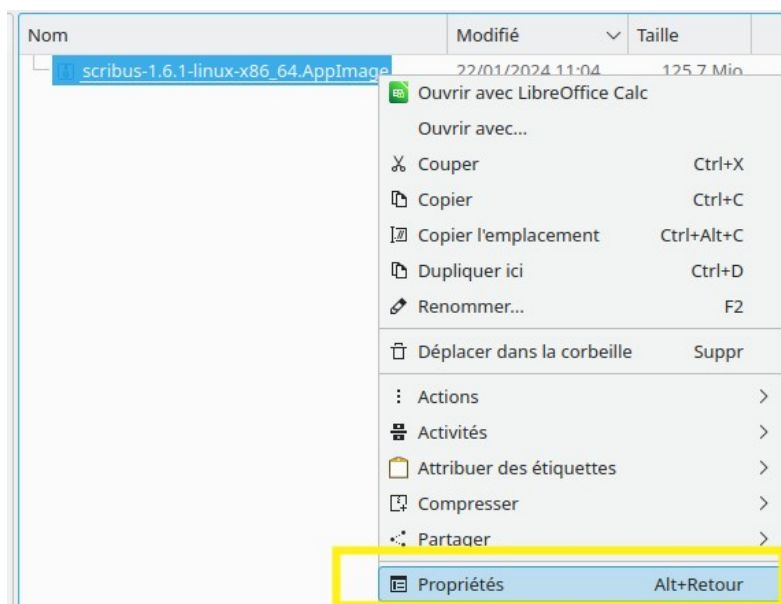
Nom | Modifié | Taille

scribus-1.6.1-linux-x86_64.AppImage 22/01/2024 11:04 125,7 Mio

Ouvrir avec LibreOffice Calc
Ouvrir avec...
Couper Ctrl+X
Copier Ctrl+C
Copier l'emplacement Ctrl+Alt+C
Dupliquer ici Ctrl+D
Renommer... F2
Déplacer dans la corbeille Suppr
Actions
Activités
Attribuer des étiquettes
Compresser
Partager
Propriétés Alt+Retour